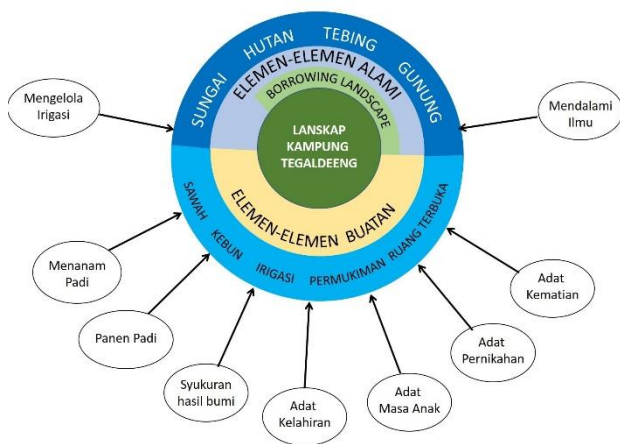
SUNGAI HUTAN TEBING GUNUNG

ELEMEN-ELEMEN ALAMI

BORROWING LANDSCAPE

LANSKAP KAMPUNG TEGALDEENG

ELEMEN-ELEMEN BUATAN

SAWAH KEBUN IRIGASI PERMUKIMAN RUANG TERBUKA

Mengelola Irigasi

Mendalami Ilmu

Menanam Padi

Panen Padi

Syukuran hasil bumi

Adat Kelahiran

Adat Masa Anak

Adat Pernikahan

Adat Kematian